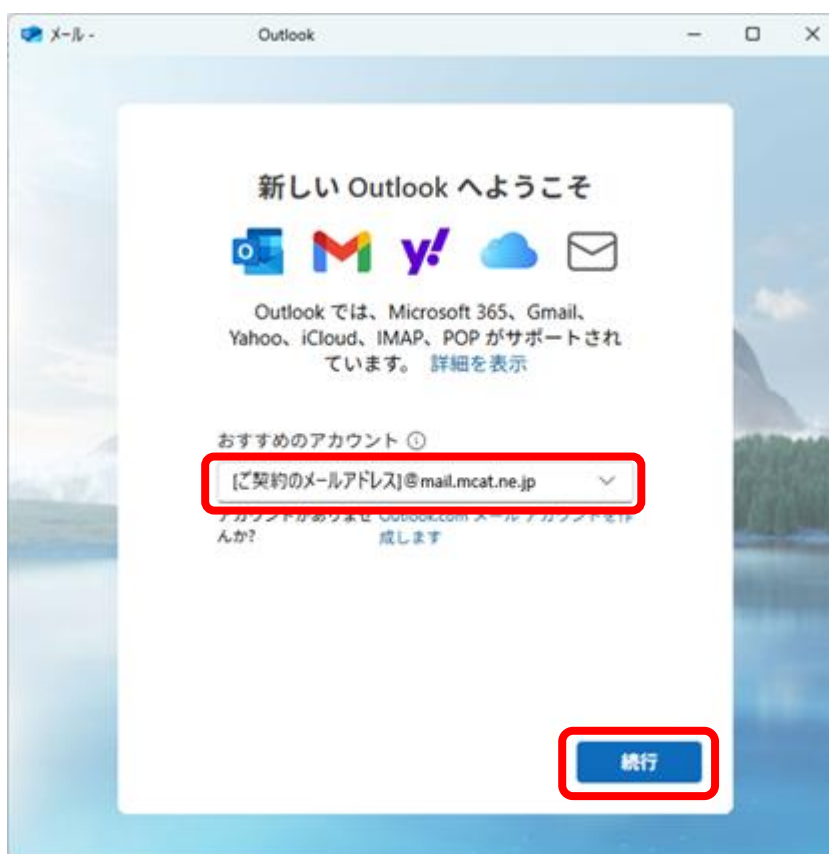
メール - Outlook

新しい Outlook へようこそ

Outlook では、Microsoft 365、Gmail、Yahoo、iCloud、IMAP、POP がサポートされています。 詳細を表示

おすすめのアカウント ⓘ

[ご契約のメールアドレス]@mail.mcat.ne.jp

アカウントがありませんか? Outlook.com メール アカウントを作成します

続行